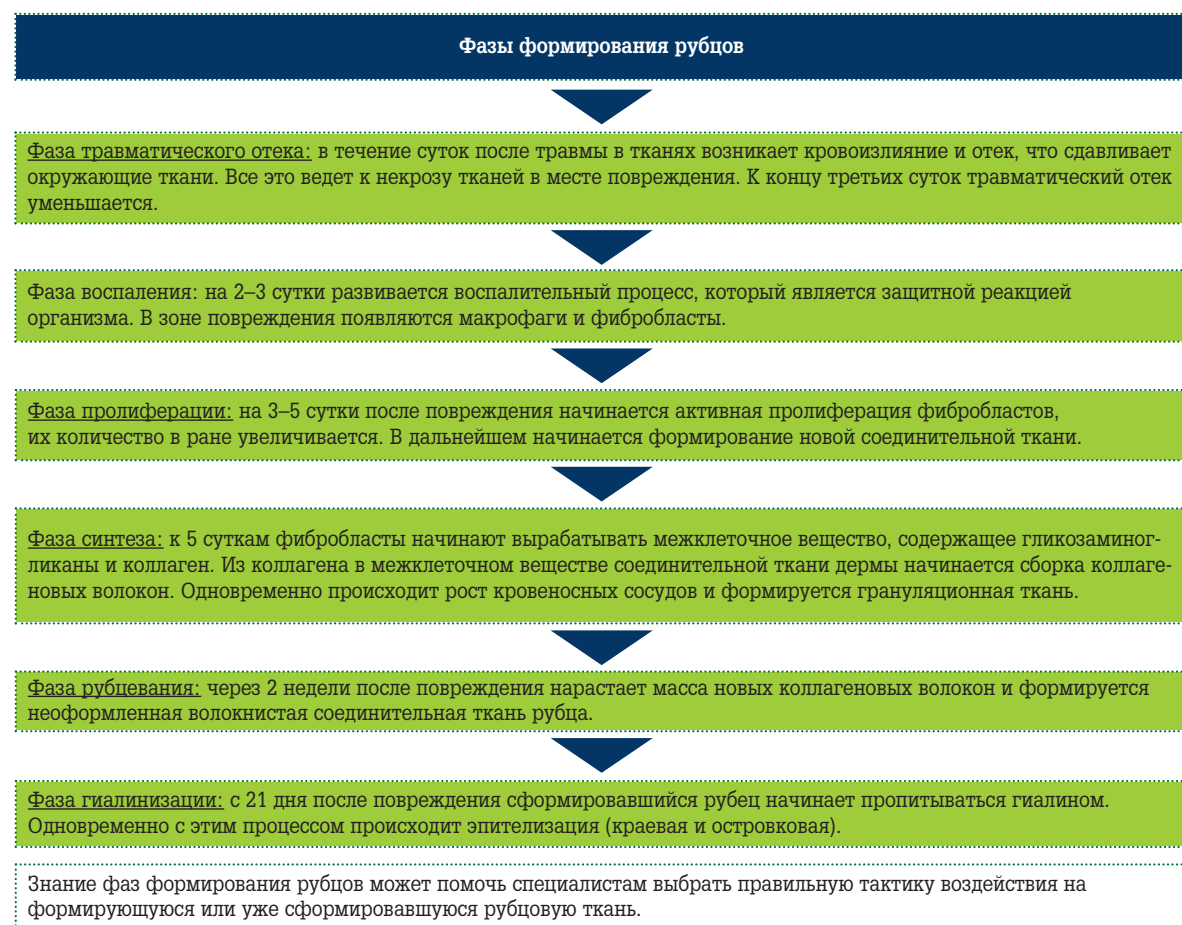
Фазы формирования рубцов

Фаза травматического отека: в течение суток после травмы в тканях возникает кровоизлияние и отек, что сдавливает окружающие ткани. Все это ведет к некрозу тканей в месте повреждения. К концу третьих суток травматический отек уменьшается.

Фаза воспаления: на 2–3 сутки развивается воспалительный процесс, который является защитной реакцией организма. В зоне повреждения появляются макрофаги и фибробласты.

Фаза пролиферации: на 3–5 сутки после повреждения начинается активная пролиферация фибробластов, их количество в ране увеличивается. В дальнейшем начинается формирование новой соединительной ткани.

Фаза синтеза: к 5 суткам фибробласты начинают вырабатывать межклеточное вещество, содержащее гликозаминогликаны и коллаген. Из коллагена в межклеточном веществе соединительной ткани дермы начинается сборка коллагеновых волокон. Одновременно происходит рост кровеносных сосудов и формируется грануляционная ткань.

Фаза рубцевания: через 2 недели после повреждения нарастает масса новых коллагеновых волокон и формируется неоформленная волокнистая соединительная ткань рубца.

Фаза гиалинизации: с 21 дня после повреждения сформировавшийся рубец начинает пропитываться гиалином. Одновременно с этим процессом происходит эпителизация (краевая и островковая).

Знание фаз формирования рубцов может помочь специалистам выбрать правильную тактику воздействия на формирующуюся или уже сформировавшуюся рубцовую ткань.